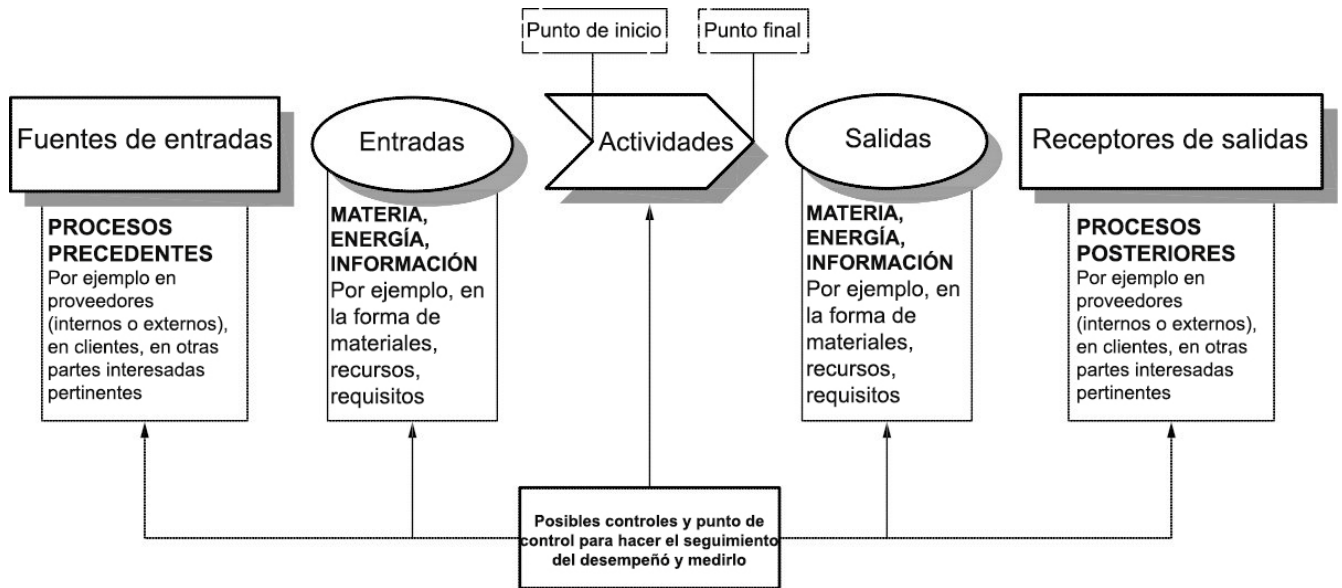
Punto de inicio

Punto final

Fuentes de entradas

Entradas

Actividades

Salidas

Receptores de salidas

PROCESOS PRECEDENTES
Por ejemplo en proveedores (internos o externos), en clientes, en otras partes interesadas pertinentes

MATERIA, ENERGÍA, INFORMACIÓN
Por ejemplo, en la forma de materiales, recursos, requisitos

MATERIA, ENERGÍA, INFORMACIÓN
Por ejemplo, en la forma de materiales, recursos, requisitos

PROCESOS POSTERIORES
Por ejemplo en proveedores (internos o externos), en clientes, en otras partes interesadas pertinentes

Posibles controles y punto de control para hacer el seguimiento del desempeñó y medirlo